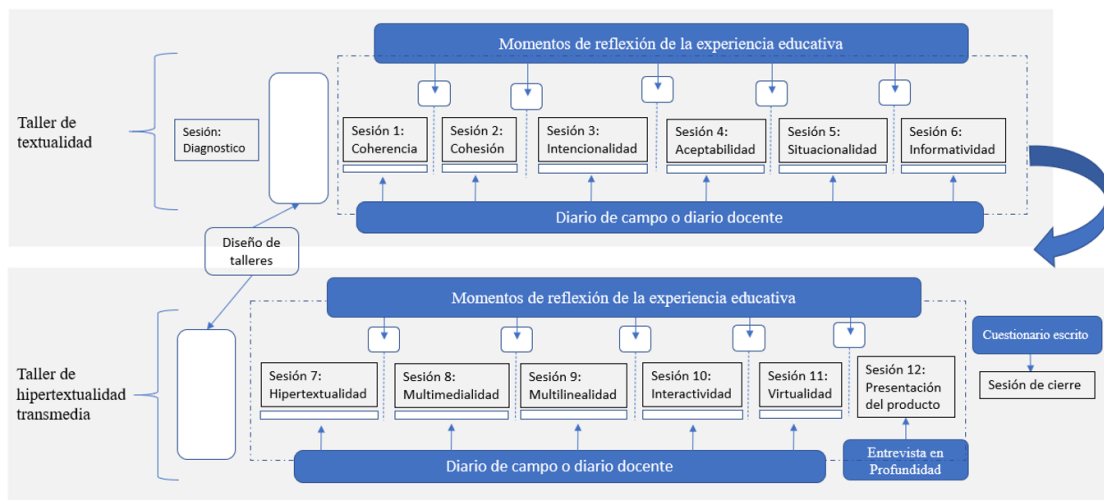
Momentos de reflexión de la experiencia educativa

Taller de textualidad

Sesión: Diagnostico

Sesión 1: Coherencia

Sesión 2: Cohesión

Sesión 3: Intencionalidad

Sesión 4: Aceptabilidad

Sesión 5: Situacionalidad

Sesión 6: Informatividad

Diario de campo o diario docente

Diseño de talleres

Momentos de reflexión de la experiencia educativa

Cuestionario escrito

Taller de hipertextualidad transmedia

Sesión 7: Hipertextualidad

Sesión 8: Multimedialidad

Sesión 9: Multilinealidad

Sesión 10: Interactividad

Sesión 11: Virtualidad

Sesión 12: Presentación del producto

Sesión de cierre

Diario de campo o diario docente

Entrevista en Profundidad